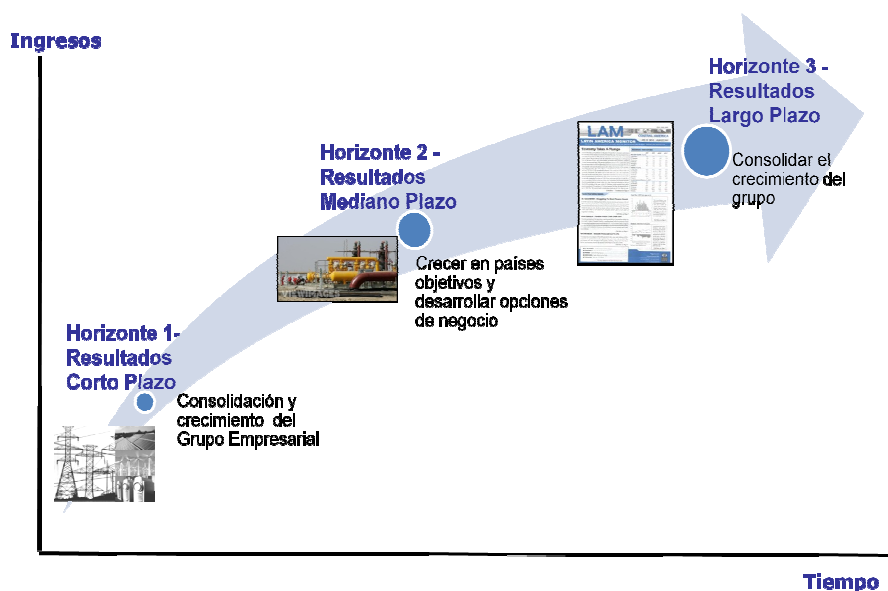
Ingresos

Horizonte 3 - Resultados Largo Plazo

Consolidar el crecimiento del grupo

Horizonte 2 - Resultados Mediano Plazo

Crecer en paises objetivos y desarrollar opciones de negocio

Horizonte 1- Resultados Corto Plazo

Consolidación y crecimiento del Grupo Empresarial

LAM

LATIN AMERICA MONITOR

Tiempo